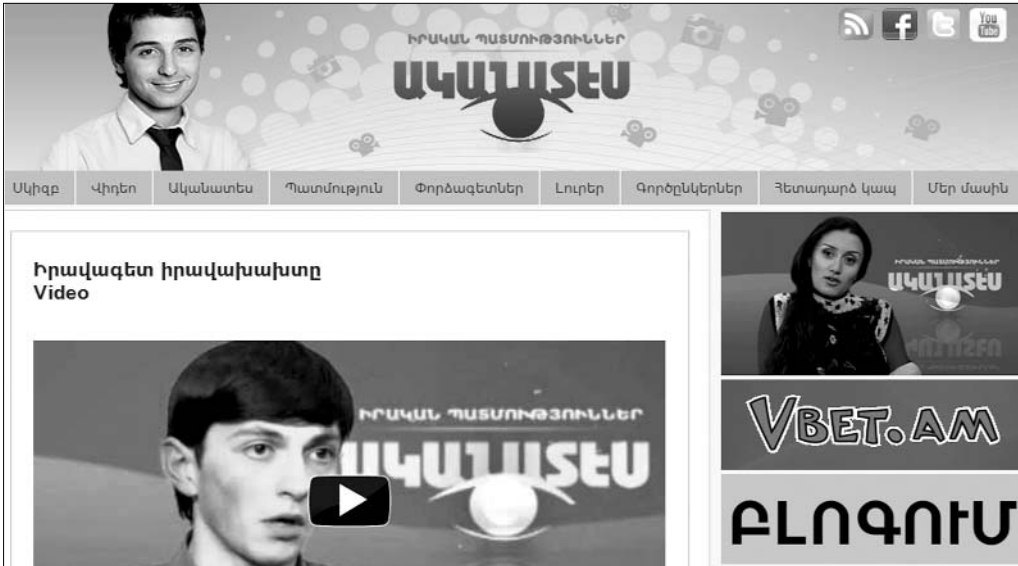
ԻՐԱԿԱՆ ՊԱՏՄՈՒԹՅՈՒՆՆԵՐ
ԱԿԱՆԱՏԵՍ

You Tube

Սկիզբ | Վիդեո | Ականատես | Պատմություն | Փորձագետներ | Լուրեր | Գործընկերներ | Հետադարձ կապ | Մեր մասին

Իրավագետ իրավախախտը
Video

ԻՐԱԿԱՆ ՊԱՏՄՈՒԹՅՈՒՆՆԵՐ
ԱԿԱՆԱՏԵՍ

ԻՐԱԿԱՆ ՊԱՏՄՈՒԹՅՈՒՆՆԵՐ
ԱԿԱՆԱՏԵՍ

VBET.AM

ԲԼՈԳՈՒՄ